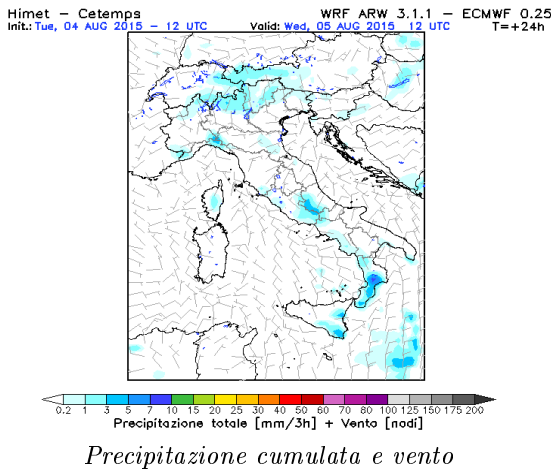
Himet – Cetemps
Init.: Tue, 04 AUG 2015 – 12 UTC

WRF ARW 3.1.1 – ECMWF 0.25
Valid: Wed, 05 AUG 2015 12 UTC
T=+24h

0.2 1 3 5 7 10 15 20 25 30 40 50 60 70 80 100 125 150 175 200
Precipitazione totale [mm/3h] + Vento [nodi]

*Precipitazione cumulata e vento*